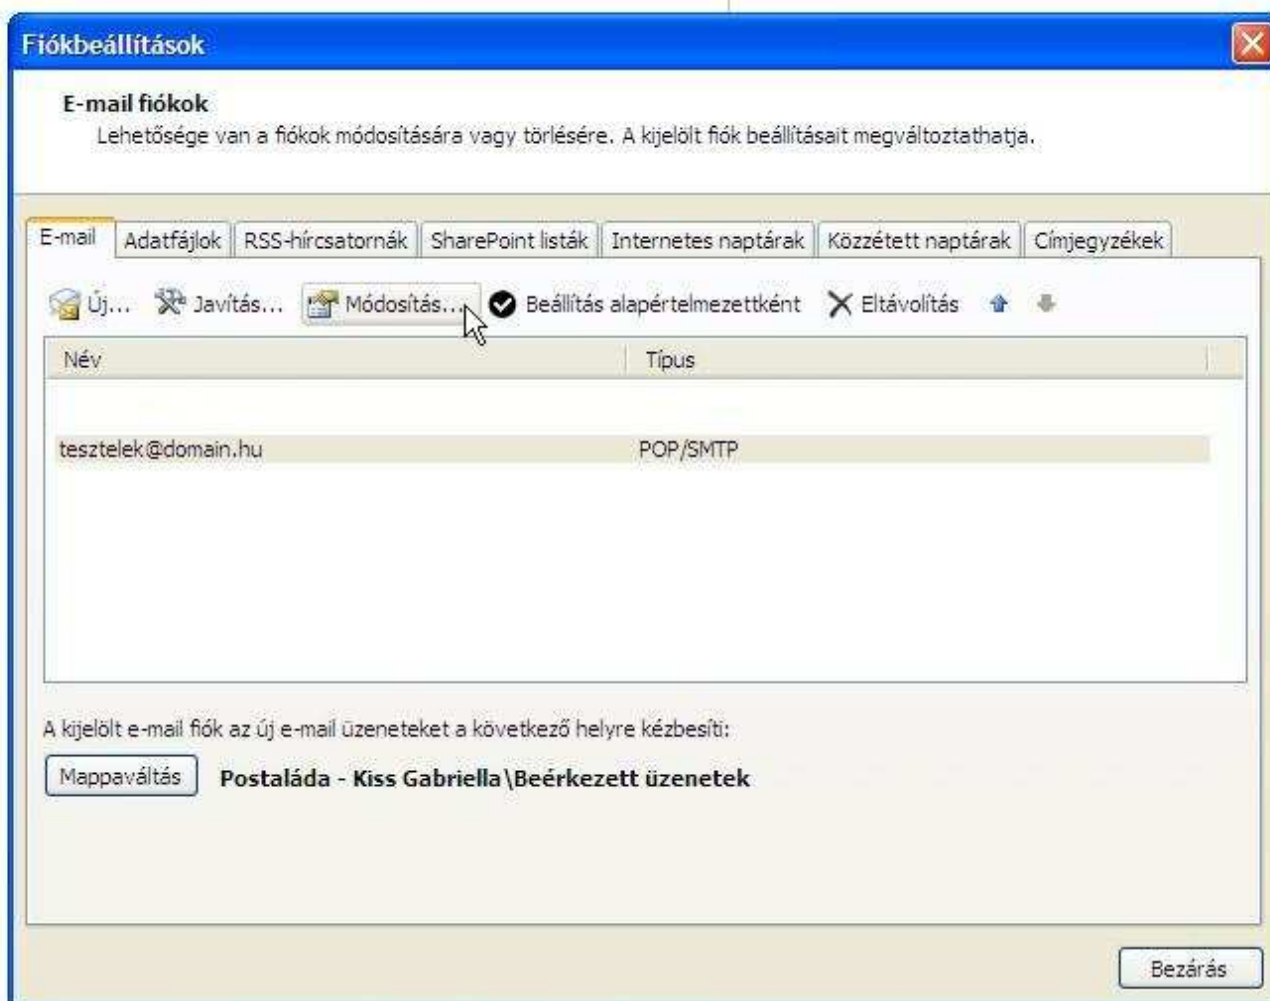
Fiókbeállítások

E-mail fiókok
Lehetősége van a fiókok módosítására vagy törlésére. A kijelölt fiók beállításait megváltoztathatja.

E-mail | Adatfájlok | RSS-hírcsatornák | SharePoint listák | Internetes naptárak | Közzétett naptárak | Címjegyzékek

Új... Javítás... Módosítás... Beállítás alapértelmezettként Eltávolítás

| Név | Típus |
|---|---|
| tesztelek@domain.hu | POP/SMTP |

A kijelölt e-mail fiók az új e-mail üzeneteket a következő helyre kézbesíti:

Mappaváltás **Postaláda - Kiss Gabriella\Beérkezett üzenetek**

Bezárás